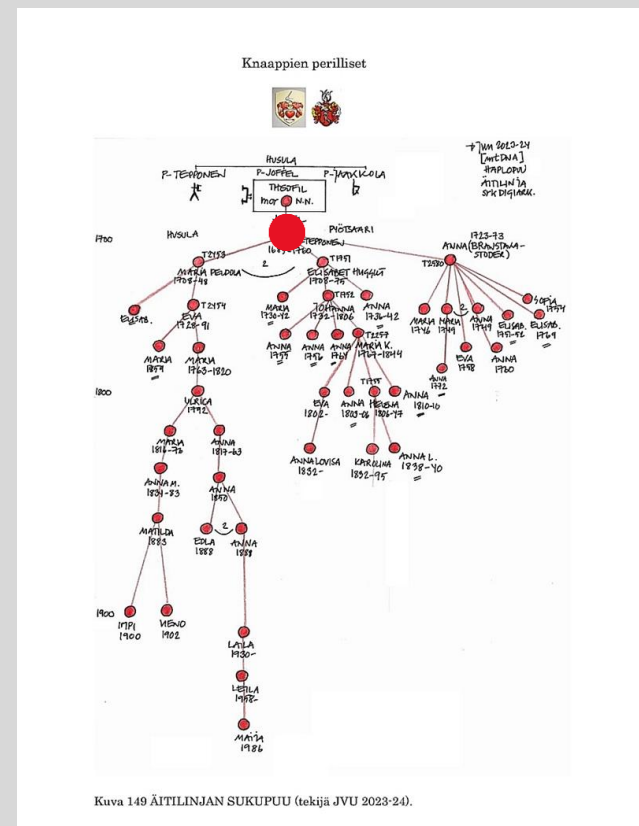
Knaappien perilliset

→ JVU 2023-24 [mtDNA] HAPLOPUU ÄITILINJA SK DIGIARK.

HUSULA

P-TEPPONEN

P-JOPPEL

P-JAAKKOLA

THEOFIL

mor N.N.

1700

HUSULA

PIÖTSAARI

1687-1760

TEPPONEN

1723-73

ANNA (BRANDSTAM-STODER)

T2438

MARIA PELDOLA 1708-48

2

T1917

ELISABET HUSSICT 1708-75

T2580

T2454

EVA 1728-91

MARIA 1730-42

T1932

JOHANNA 1732-1806

ANNA 1736-42

MARIA 1746

MARIA 1749

2

ANNA 1749

ELISAB. 1751-52

ELISAB. 1769

SOFIA 1754

EVA 1768

ANNA 1770

EVA 1748

MARIA 1759

MARIA 1763-1820

ANNA 1755

ANNA 1756

ANNA 1761

T2257

MARIA K. 1767-1844

ANNA 1772

1800

ULRICA 1792

T1935

EVA 1802-

ANNA 1803-06

HEDVIG 1806-47

ANNA 1810-10

MARIA 1816-78

ANNA 1817-63

ANNA LOVISA 1832-

KAROLINA 1832-95

ANNA L. 1838-40

ANNA M. 1834-83

ANNA 1850

MATILDA 1883

2

EDLA 1888

ANNA 1888

1900

IMPI 1900

HENO 1902

LAILA 1930-

LEILA 1958-

MAIJA 1986

Kuva 149 ÄITILINJAN SUKUPUU (tekijä JVU 2023-24).